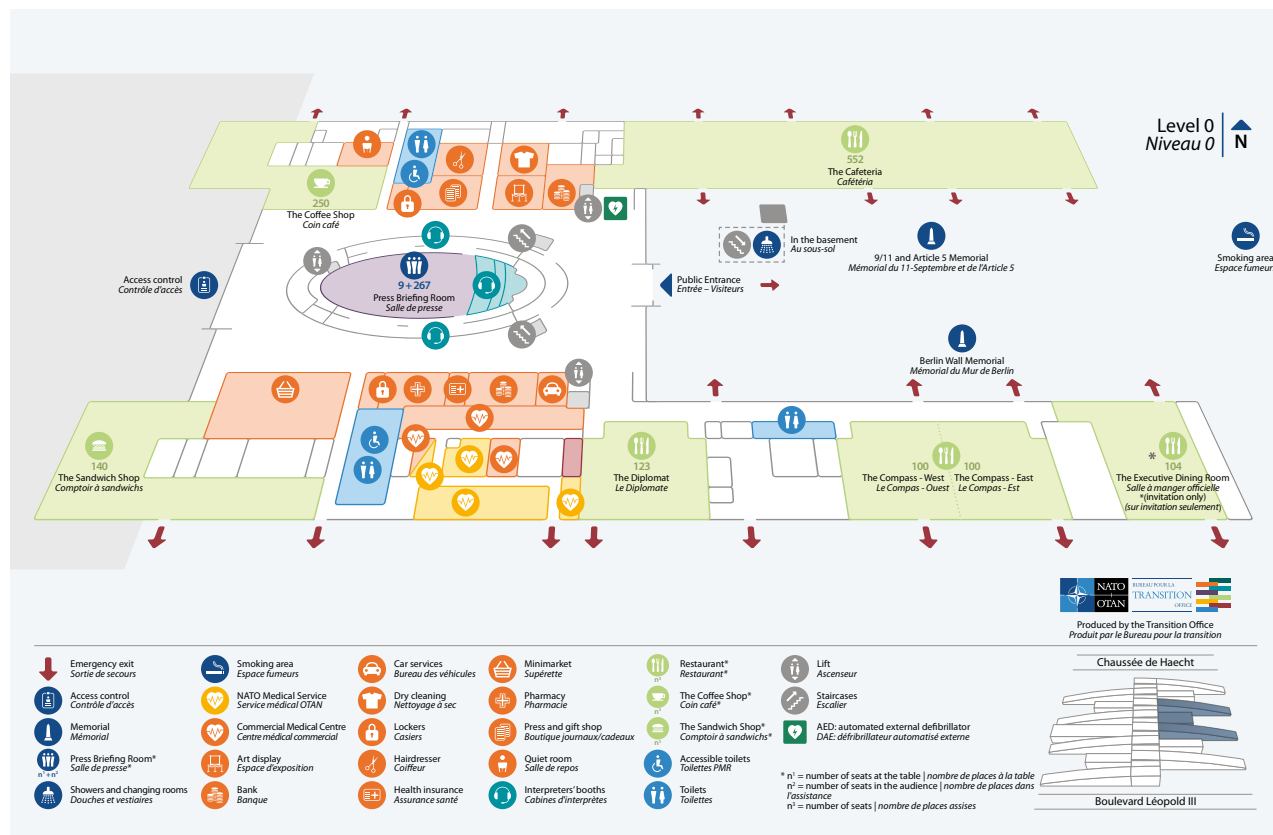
Level 0
Niveau 0
N

250
The Coffee Shop
Coin café

552
The Cafeteria
Cafétéria

In the basement
Au sous-sol

9/11 and Article 5 Memorial
Mémorial du 11-Septembre et de l'Article 5

Smoking area
Espace fumeurs

Access control
Contrôle d'accès

9 + 267
Press Briefing Room
Salle de presse

Public Entrance
Entrée – Visiteurs

Berlin Wall Memorial
Mémorial du Mur de Berlin

140
The Sandwich Shop
Comptoir à sandwichs

123
The Diplomat
Le Diplomate

100
The Compass - West
Le Compas - Ouest

100
The Compass - East
Le Compas - Est

104
The Executive Dining Room
Salle à manger officielle
*(invitation only)
(sur invitation seulement)

NATO OTAN
BUREAU POUR LA TRANSITION OFFICE
Produced by the Transition Office
Produit par le Bureau pour la transition

Chaussée de Haecht
Boulevard Léopold III

Emergency exit
Sortie de secours
Access control
Contrôle d'accès
Memorial
Mémorial
Press Briefing Room*
Salle de presse*
$n^1 + n^2$
Showers and changing rooms
Douches et vestiaires

Smoking area
Espace fumeurs
NATO Medical Service
Service médical OTAN
Commercial Medical Centre
Centre médical commercial
Art display
Espace d'exposition
Bank
Banque

Car services
Bureau des véhicules
Dry cleaning
Nettoyage à sec
Lockers
Casiers
Hairdresser
Coiffeur
Health insurance
Assurance santé

Minimarket
Supérette
Pharmacy
Pharmacie
Press and gift shop
Boutique journaux/cadeaux
Quiet room
Salle de repos
Interpreters' booths
Cabines d'interprètes

Restaurant*
Restaurant*
$n^3$
The Coffee Shop*
Coin café*
The Sandwich Shop*
Comptoir à sandwichs*
Accessible toilets
Toilettes PMR
Toilets
Toilettes

Lift
Ascenseur
Staircases
Escalier
AED: automated external defibrillator
DAE: défibrillateur automatisé externe

* $n^1$ = number of seats at the table | nombre de places à la table
$n^2$ = number of seats in the audience | nombre de places dans l'assistance
$n^3$ = number of seats | nombre de places assises